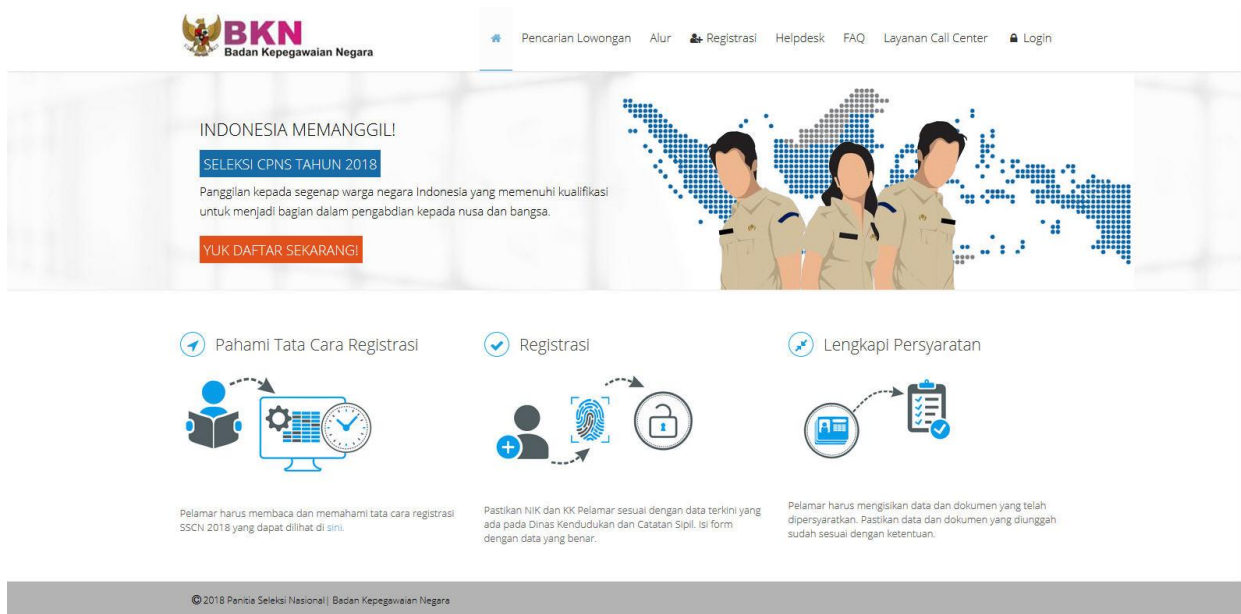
BKN
Badan Kepegawaian Negara

Pencarian Lowongan Alur Registrasi Helpdesk FAQ Layanan Call Center Login

INDONESIA MEMANGGIL!

SELEKSI CPNS TAHUN 2018

Panggilan kepada segenap warga negara Indonesia yang memenuhi kualifikasi untuk menjadi bagian dalam pengabdian kepada nusa dan bangsa.

YUK DAFTAR SEKARANG!

Pahami Tata Cara Registrasi

Registrasi

Lengkapi Persyaratan

Pelamar harus membaca dan memahami tata cara registrasi SSCN 2018 yang dapat dilihat di sini.

Pastikan NIK dan KK Pelamar sesuai dengan data terkini yang ada pada Dinas Kendudukan dan Catatan Sipil. isi form dengan data yang benar.

Pelamar harus mengisikan data dan dokumen yang telah dipersyaratkan. Pastikan data dan dokumen yang diunggah sudah sesuai dengan ketentuan.

© 2018 Panitia Seleksi Nasional | Badan Kepegawaian Negara